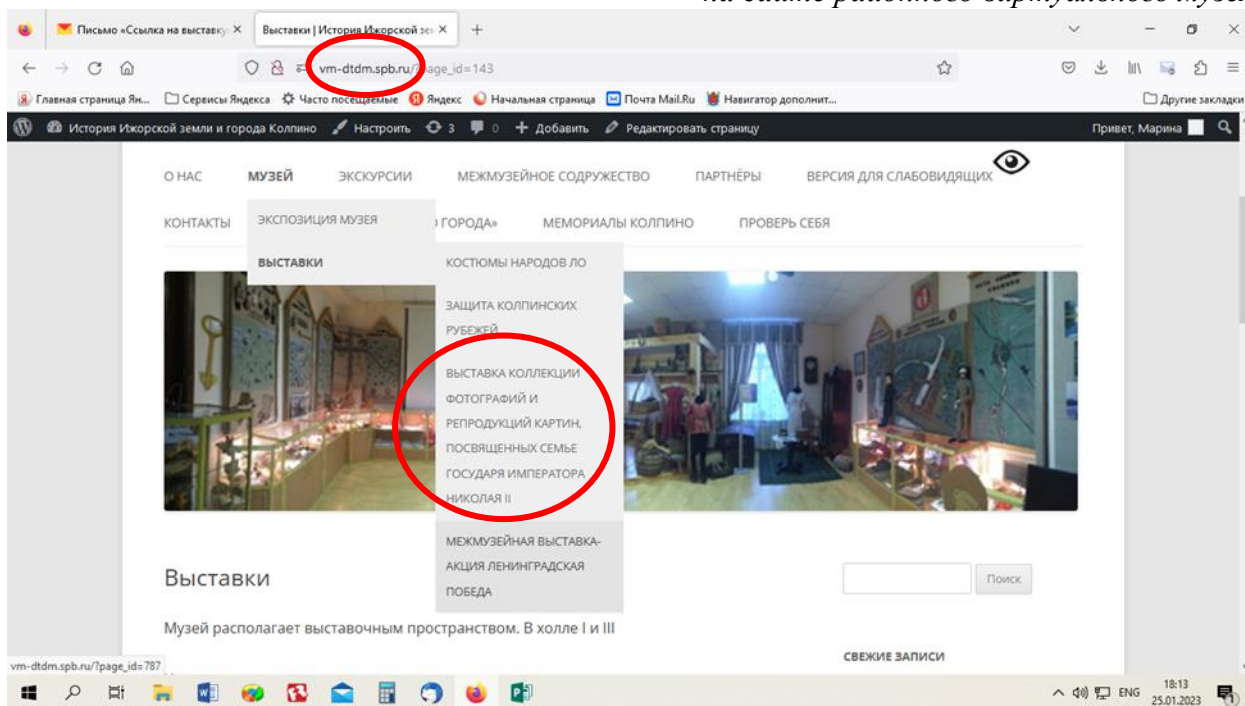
на сайте районного виртуального музея

Письмо «Ссылка на выставку ×
Выставки | История Ижорской зе ×
+

vm-dtdm.spb.ru/?page_id=143

Главная страница Ян... Сервисы Яндекса Часто посещаемые Яндекс Начальная страница Почта Mail.Ru Навигатор дополнит... Другие закладки

История Ижорской земли и города Колпино Настроить 3 0 + Добавить Редактировать страницу Привет, Марина

О НАС МУЗЕЙ ЭКСКУРСИИ МЕЖМУЗЕЙНОЕ СОДРУЖЕСТВО ПАРТНЁРЫ ВЕРСИЯ ДЛЯ СЛАБОВИДЯЩИХ

КОНТАКТЫ ЭКСПОЗИЦИЯ МУЗЕЯ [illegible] ГОРОДА» МЕМОРИАЛЫ КОЛПИНО ПРОВЕРЬ СЕБЯ

ВЫСТАВКИ

КОСТЮМЫ НАРОДОВ ЛО

ЗАЩИТА КОЛПИНСКИХ РУБЕЖЕЙ

ВЫСТАВКА КОЛЛЕКЦИИ ФОТОГРАФИЙ И РЕПРОДУКЦИЙ КАРТИН, ПОСВЯЩЕННЫХ СЕМЬЕ ГОСУДАРЯ ИМПЕРАТОРА НИКОЛАЯ II

МЕЖМУЗЕЙНАЯ ВЫСТАВКА-АКЦИЯ ЛЕНИНГРАДСКАЯ ПОБЕДА

Выставки

Поиск

Музей располагает выставочным пространством. В холле I и III

СВЕЖИЕ ЗАПИСИ

vm-dtdm.spb.ru/?page_id=787

ENG 18:13 25.01.2023